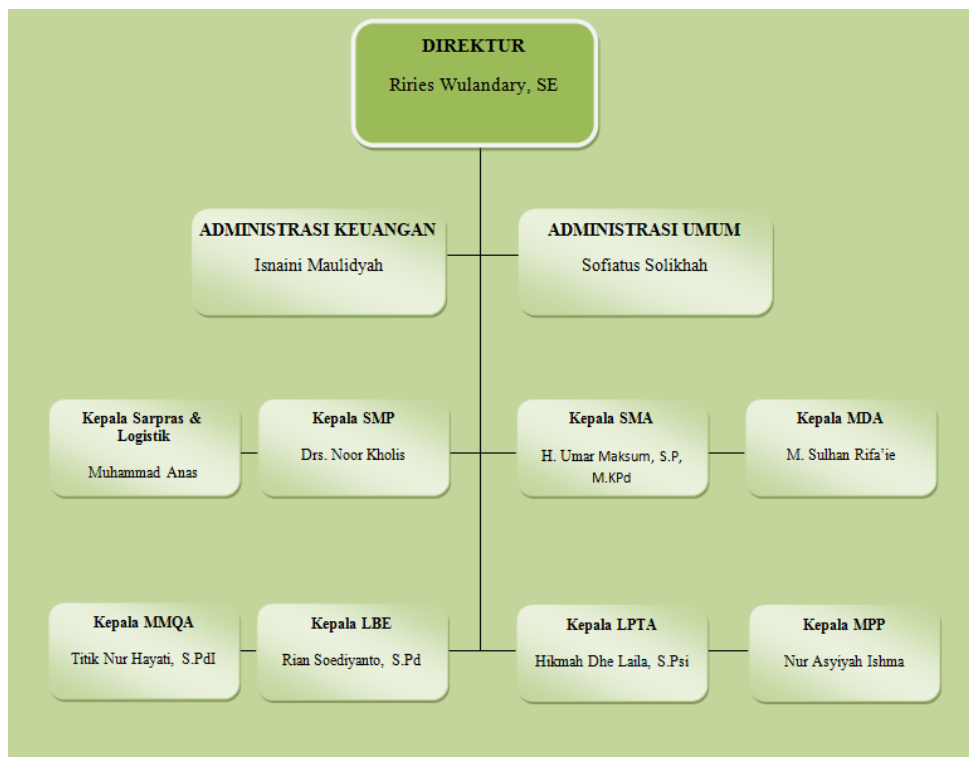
DIREKTUR
Riries Wulandary, SE

ADMINISTRASI KEUANGAN
Isnaini Maulidyah

ADMINISTRASI UMUM
Sofiatus Solikhah

Kepala Sarpras & Logistik
Muhammad Anas

Kepala SMP
Drs. Noor Kholis

Kepala SMA
H. Umar Maksum, S.P, M.KPd

Kepala MDA
M. Sulhan Rifa'ie

Kepala MMQA
Titik Nur Hayati, S.PdI

Kepala LBE
Rian Soediyanto, S.Pd

Kepala LPTA
Hikmah Dhe Laila, S.Psi

Kepala MPP
Nur Asyiyah Ishma